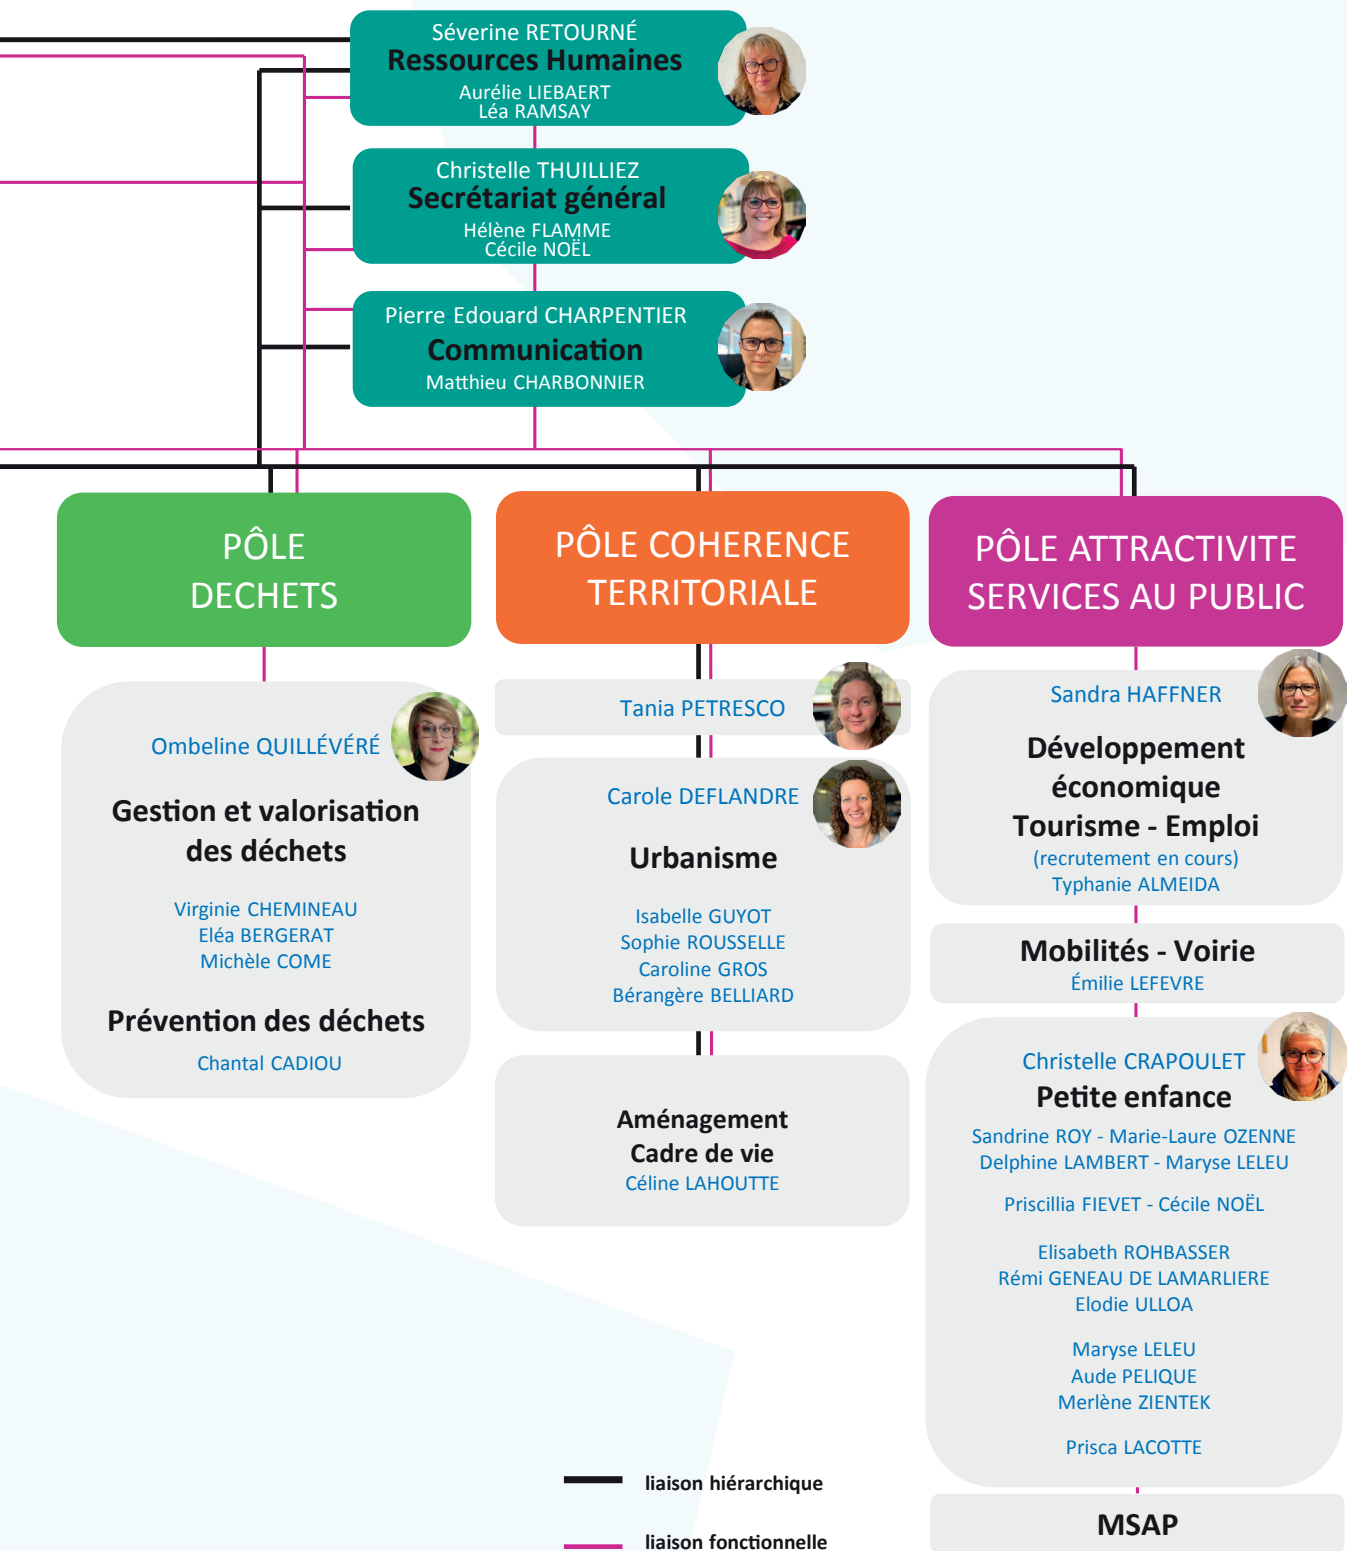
Séverine RETOURNÉ
Ressources Humaines
Aurélie LIEBAERT
Léa RAMSAY

Christelle THUILLIEZ
Secrétariat général
Hélène FLAMME
Cécile NOËL

Pierre Edouard CHARPENTIER
Communication
Matthieu CHARBONNIER

PÔLE DECHETS

PÔLE COHERENCE TERRITORIALE

PÔLE ATTRACTIVITE SERVICES AU PUBLIC

Ombeline QUILLÉVÉRÉ
Gestion et valorisation des déchets
Virginie CHEMINEAU
Eléa BERGERAT
Michèle COME
Prévention des déchets
Chantal CADIOU

Tania PETRESCO

Carole DEFLANDRE
Urbanisme
Isabelle GUYOT
Sophie ROUSSELLE
Caroline GROS
Bérangère BELLIARD

Aménagement
Cadre de vie
Céline LAHOUTTE

Sandra HAFFNER
Développement économique
Tourisme - Emploi
(recrutement en cours)
Typhanie ALMEIDA

Mobilités - Voirie
Émilie LEFEVRE

Christelle CRAPOULET
Petite enfance
Sandrine ROY - Marie-Laure OZENNE
Delphine LAMBERT - Maryse LELEU
Priscillia FIEVET - Cécile NOËL
Elisabeth ROHBASSER
Rémi GENEAU DE LAMARLIERE
Elodie ULLOA
Maryse LELEU
Aude PELIQUE
Merlène ZIENTEK
Prisca LACOTTE

MSAP

liaison hiérarchique
liaison fonctionnelle